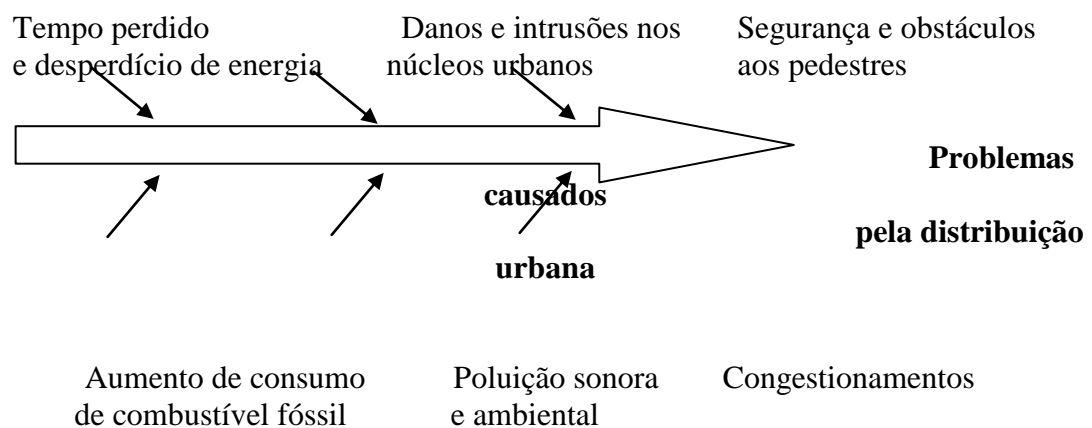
Tempo perdido
e desperdício de energia

Danos e intrusões nos
núcleos urbanos

Segurança e obstáculos
aos pedestres

**Problemas**

**causados**

**pela distribuição**

**urbana**

Aumento de consumo
de combustível fóssil

Poluição sonora
e ambiental

Congestionamentos